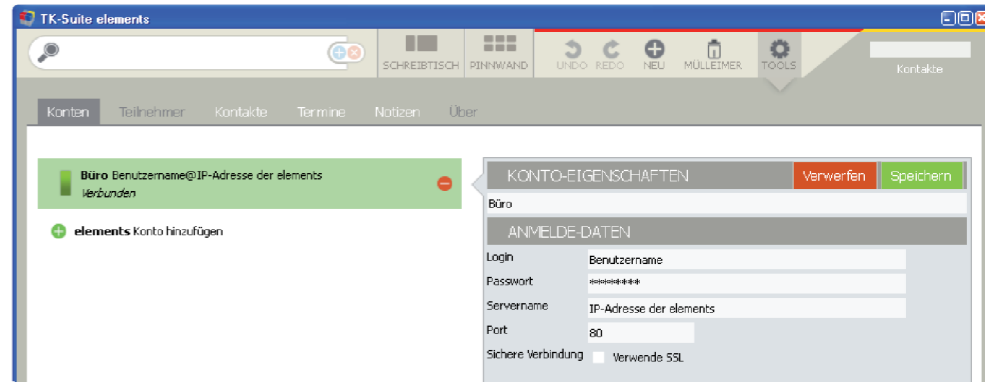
TK-Suite elements

SCHREIBTISCH PINNWAND UNDO REDO NEU MÜLLEIMER TOOLS

Kontakte

Konten Teilnehmer Kontakte Termine Notizen Über

Büro Benutzername@IP-Adresse der elements
Verbunden

elements Konto hinzufügen

KONTO-EIGENSCHAFTEN Verwerfen Speichern

Büro

ANMELDE-DATEN

| | |
|---|---|
| Login | Benutzername |
| Passwort | ********* |
| Servername | IP-Adresse der elements |
| Port | 80 |
| Sichere Verbindung | Verwende SSL |